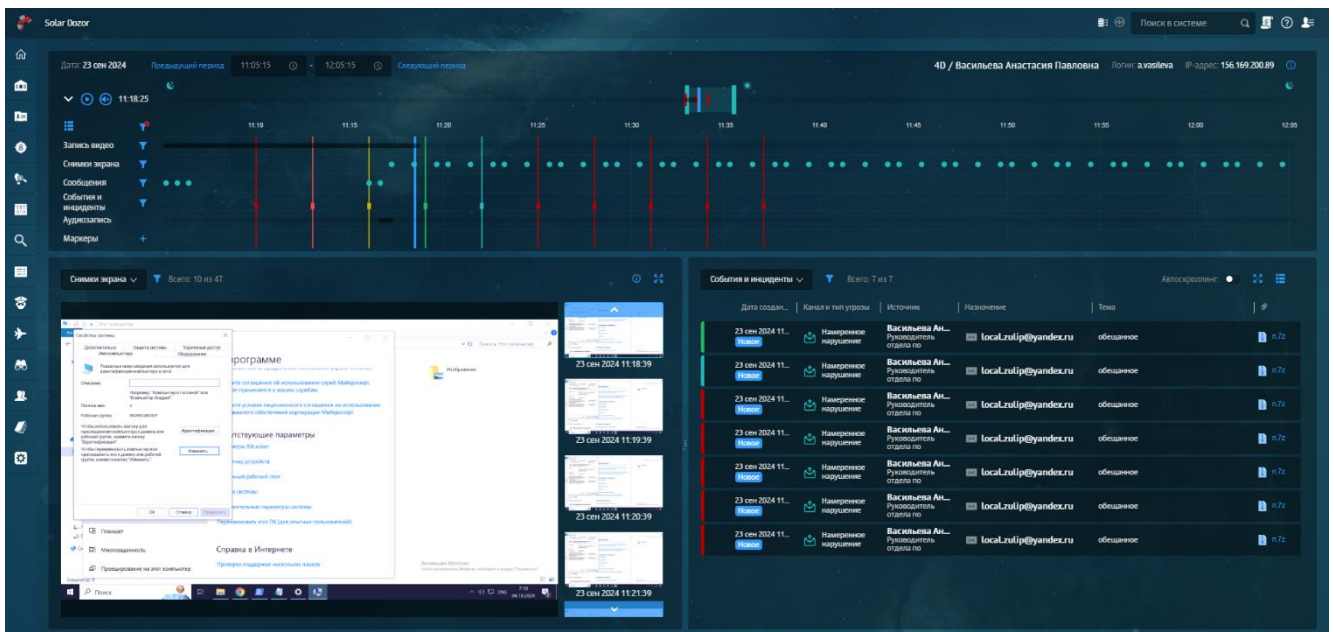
Solar Dozor

Поиск в системе

Дата: 23 сен 2024 Предыдущий период 11:05:15 - 12:05:15 Следующий период

4D / Васильева Анастасия Павловна Логин: a.vasileva IP-адрес: 156.169.200.89

11:18:25

11:10 11:15 11:20 11:25 11:30 11:35 11:40 11:45 11:50 11:55 12:00 12:05

Запись видео
Снимки экрана
Сообщения
События и инциденты
Аудиозапись
Маркеры

Снимки экрана Всего: 10 из 47

Свойства системы

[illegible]рограмме

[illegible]тствующие параметры

Справка в Интернете

Поиск

23 сен 2024 11:18:39
23 сен 2024 11:19:39
23 сен 2024 11:20:39
23 сен 2024 11:21:39

События и инциденты Всего: 7 из 7

Автоскроллинг

| Дата создан... | Канал и тип угрозы | Источник | Назначение | Тема | |
|---|---|---|---|---|---|
| 23 сен 2024 11... Новое | Намеренное нарушение | Васильева Ан... Руководитель отдела по | local.zulip@yandex.ru | обещанное | n.7z |
| 23 сен 2024 11... Новое | Намеренное нарушение | Васильева Ан... Руководитель отдела по | local.zulip@yandex.ru | обещанное | n.7z |
| 23 сен 2024 11... Новое | Намеренное нарушение | Васильева Ан... Руководитель отдела по | local.zulip@yandex.ru | обещанное | n.7z |
| 23 сен 2024 11... Новое | Намеренное нарушение | Васильева Ан... Руководитель отдела по | local.zulip@yandex.ru | обещанное | n.7z |
| 23 сен 2024 11... Новое | Намеренное нарушение | Васильева Ан... Руководитель отдела по | local.zulip@yandex.ru | обещанное | n.7z |
| 23 сен 2024 11... Новое | Намеренное нарушение | Васильева Ан... Руководитель отдела по | local.zulip@yandex.ru | обещанное | n.7z |
| 23 сен 2024 11... Новое | Намеренное нарушение | Васильева Ан... Руководитель отдела по | local.zulip@yandex.ru | обещанное | n.7z |